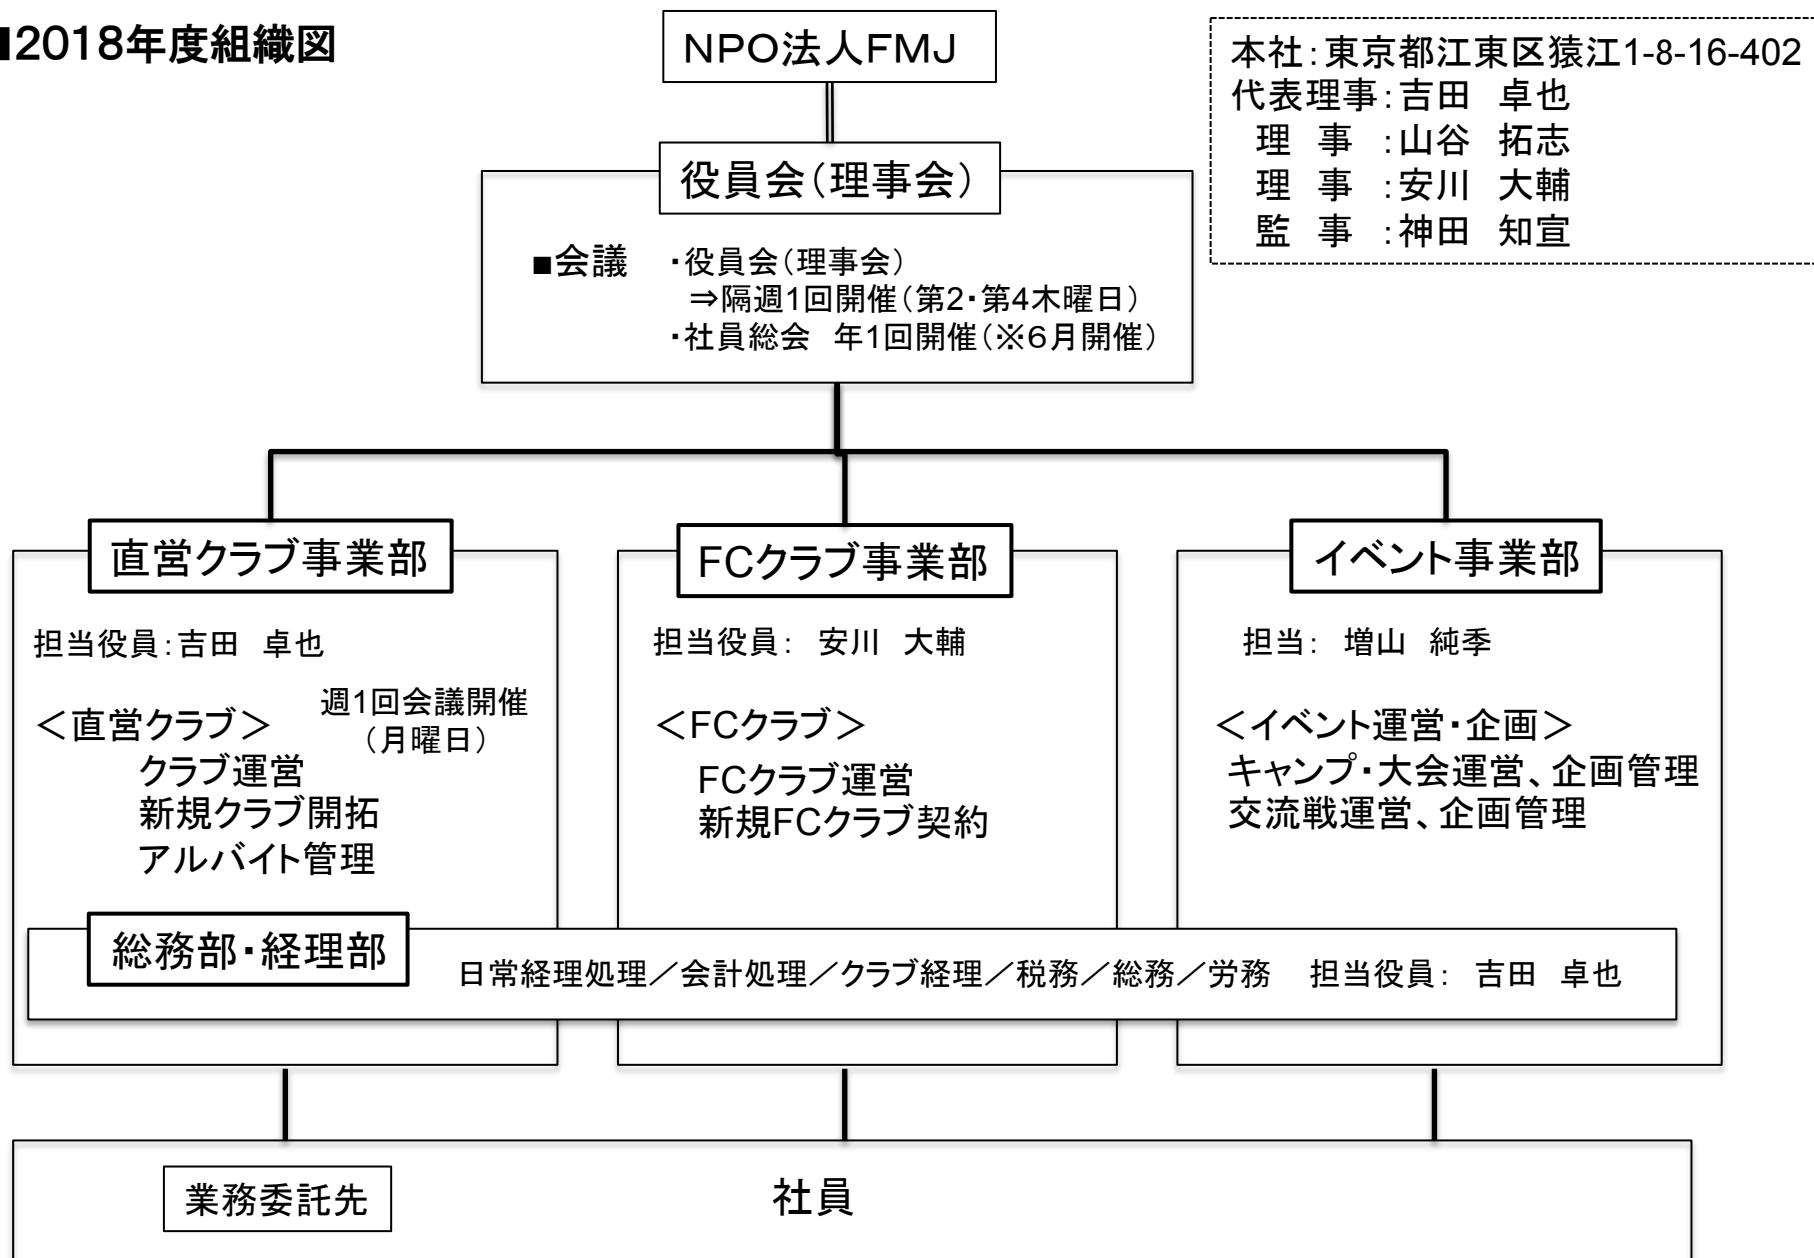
■2018年度組織図

NPO法人FMJ

本社:東京都江東区猿江1-8-16-402
代表理事:吉田　卓也
理　事　:山谷　拓志
理　事　:安川　大輔
監　事　:神田　知宣

役員会(理事会)

■会議　・役員会(理事会)
⇒隔週1回開催(第2・第4木曜日)
・社員総会　年1回開催(※6月開催)

直営クラブ事業部

担当役員:吉田　卓也

<直営クラブ>　週1回会議開催(月曜日)
クラブ運営
新規クラブ開拓
アルバイト管理

FCクラブ事業部

担当役員:　安川　大輔

<FCクラブ>
FCクラブ運営
新規FCクラブ契約

イベント事業部

担当:　増山　純季

<イベント運営・企画>
キャンプ・大会運営、企画管理
交流戦運営、企画管理

総務部・経理部

日常経理処理／会計処理／クラブ経理／税務／総務／労務　担当役員:　吉田　卓也

業務委託先

社員